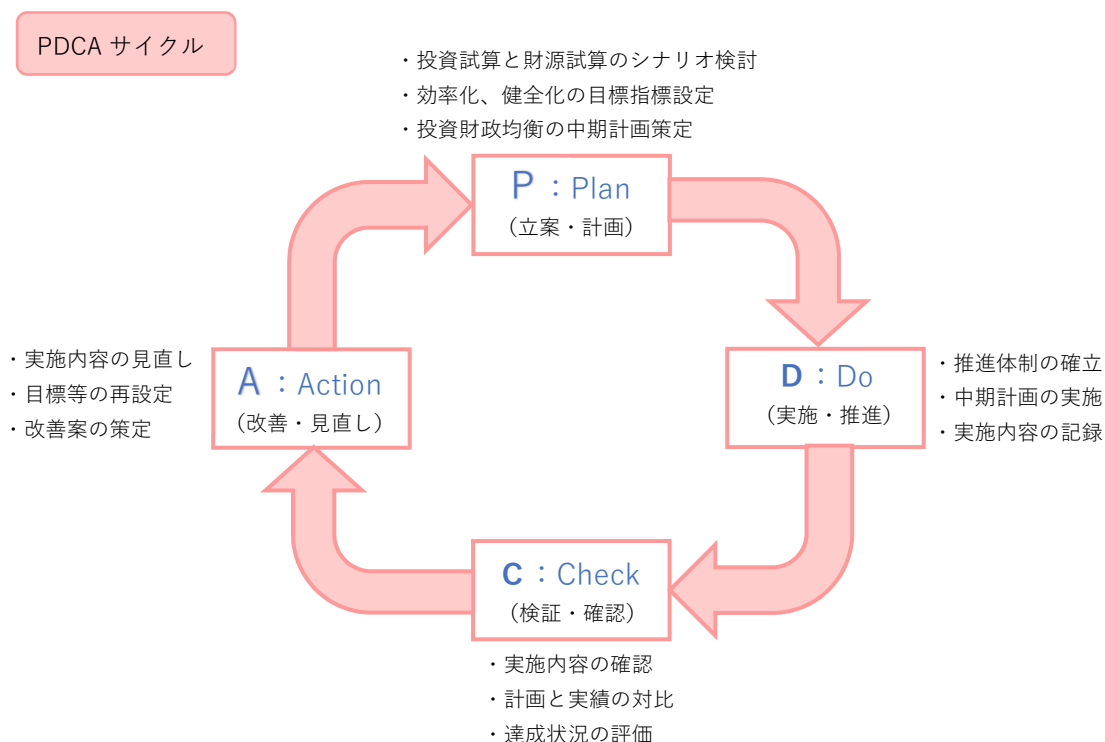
PDCA サイクル

・投資試算と財源試算のシナリオ検討
・効率化、健全化の目標指標設定
・投資財政均衡の中期計画策定

P：Plan
（立案・計画）

D：Do
（実施・推進）

・推進体制の確立
・中期計画の実施
・実施内容の記録

C：Check
（検証・確認）

・実施内容の確認
・計画と実績の対比
・達成状況の評価

A：Action
（改善・見直し）

・実施内容の見直し
・目標等の再設定
・改善案の策定